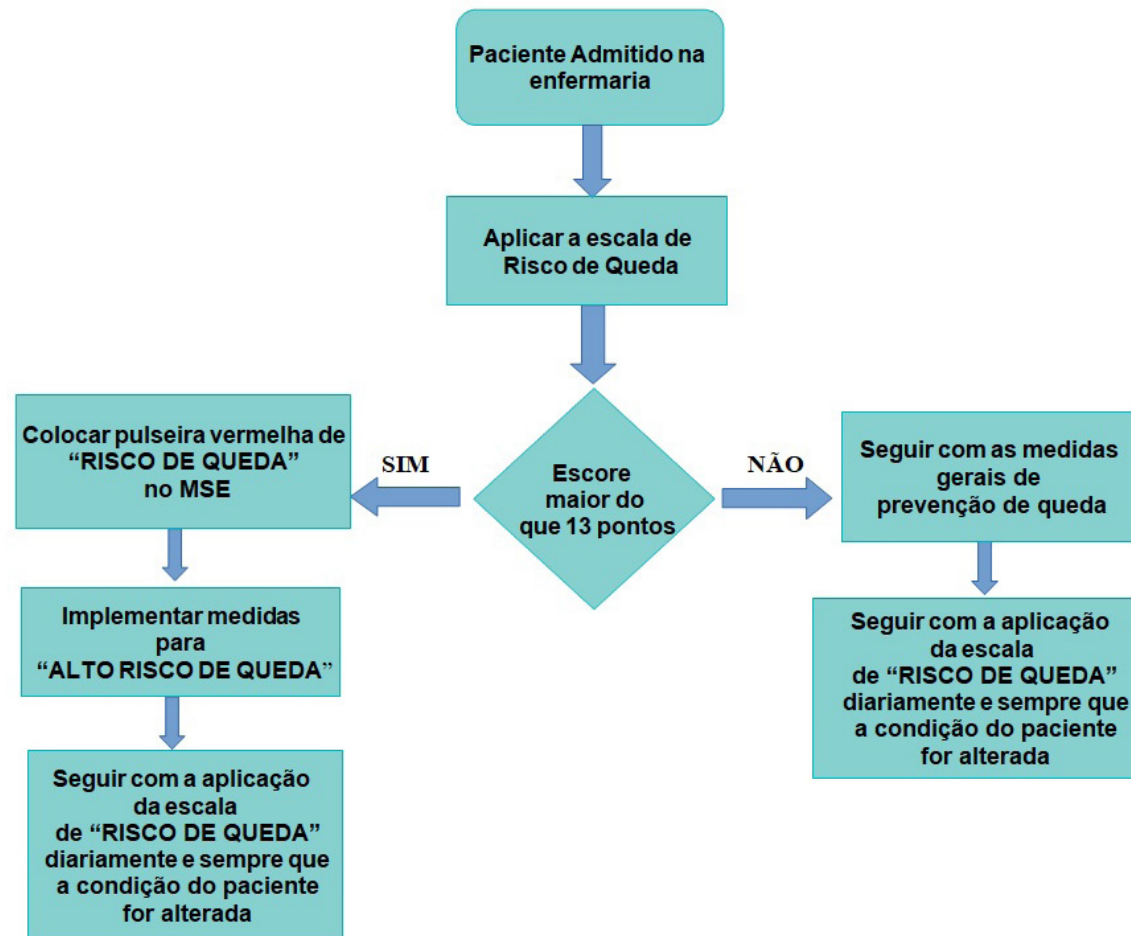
Paciente Admitido na enfermaria

Aplicar a escala de Risco de Queda

Escore maior do que 13 pontos

SIM

Colocar pulseira vermelha de "RISCO DE QUEDA" no MSE

Implementar medidas para "ALTO RISCO DE QUEDA"

Seguir com a aplicação da escala de "RISCO DE QUEDA" diariamente e sempre que a condição do paciente for alterada

NÃO

Seguir com as medidas gerais de prevenção de queda

Seguir com a aplicação da escala de "RISCO DE QUEDA" diariamente e sempre que a condição do paciente for alterada